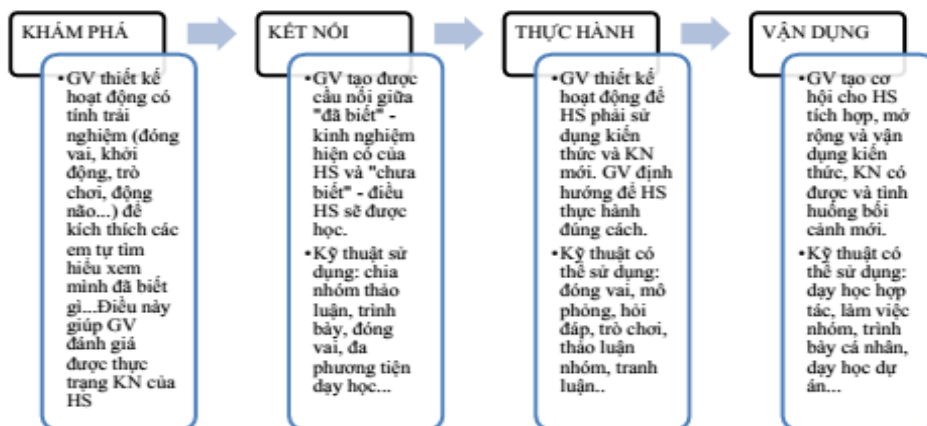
KHÁM PHÁ

•GV thiết kế hoạt động có tính trải nghiệm (đóng vai, khởi động, trò chơi, động não...) để kích thích các em tự tìm hiểu xem mình đã biết gì...Điều này giúp GV đánh giá được thực trạng KN của HS

KẾT NỐI

•GV tạo được cầu nối giữa "đã biết" - kinh nghiệm hiện có của HS và "chưa biết" - điều HS sẽ được học.

•Kỹ thuật sử dụng: chia nhóm thảo luận, trình bày, đóng vai, đa phương tiện dạy học...

THỰC HÀNH

•GV thiết kế hoạt động để HS phải sử dụng kiến thức và KN mới. GV định hướng để HS thực hành đúng cách.

•Kỹ thuật có thể sử dụng: đóng vai, mô phỏng, hỏi đáp, trò chơi, thảo luận nhóm, tranh luận..

VẬN DỤNG

•GV tạo cơ hội cho HS tích hợp, mở rộng và vận dụng kiến thức, KN có được vào tình huống bối cảnh mới.

•Kỹ thuật có thể sử dụng: dạy học hợp tác, làm việc nhóm, trình bày cá nhân, dạy học dự án...